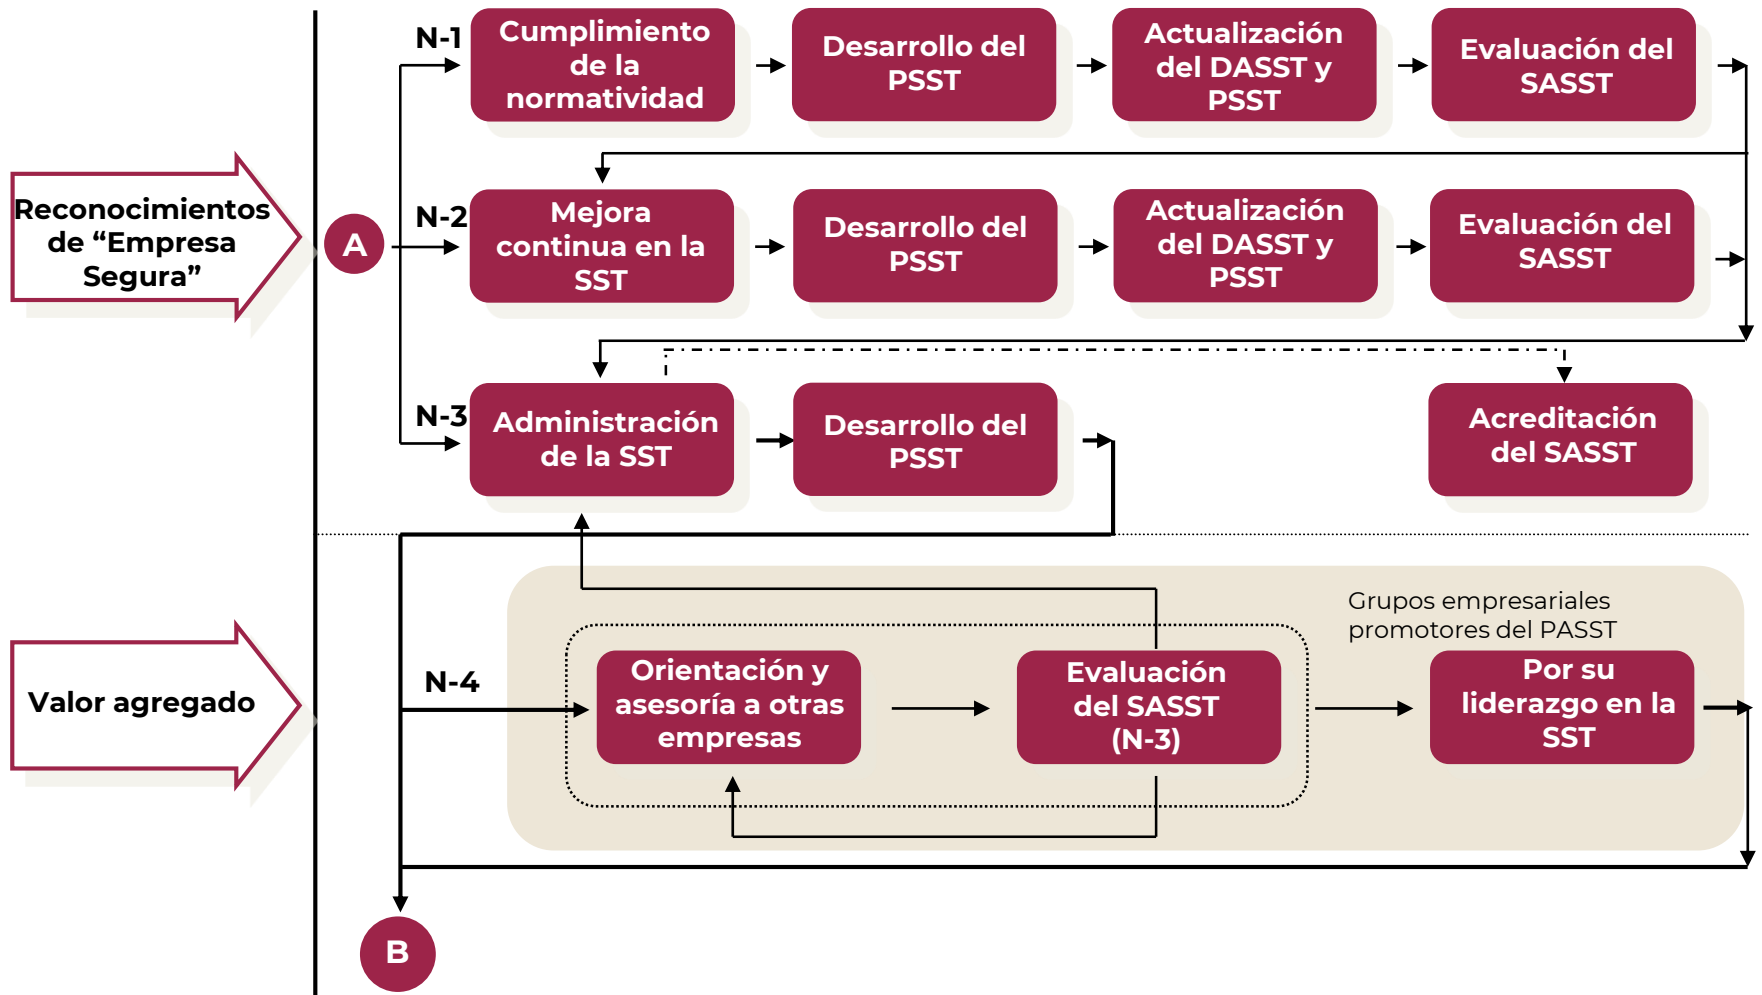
Reconocimientos de “Empresa Segura”

A

N-1

Cumplimiento de la normatividad

Desarrollo del PSST

Actualización del DASST y PSST

Evaluación del SASST

N-2

Mejora continua en la SST

Desarrollo del PSST

Actualización del DASST y PSST

Evaluación del SASST

N-3

Administración de la SST

Desarrollo del PSST

Acreditación del SASST

Valor agregado

N-4

Grupos empresariales promotores del PASST

Orientación y asesoría a otras empresas

Evaluación del SASST (N-3)

Por su liderazgo en la SST

B